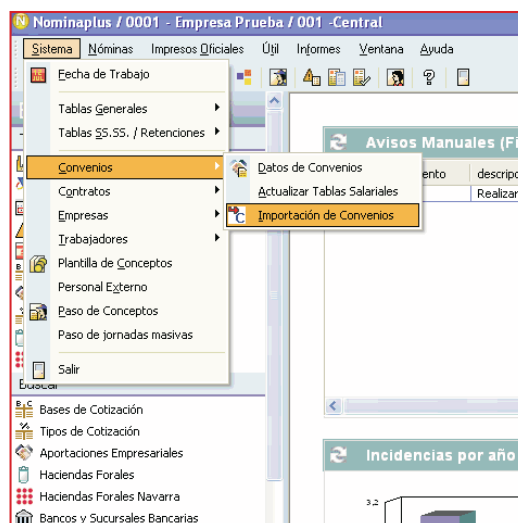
Nominaplus / 0001 - Empresa Prueba / 001 -Central

Sistema Nóminas Impresos Oficiales Útil Informes Ventana Ayuda

Fecha de Trabajo

Tablas Generales

Tablas SS.SS. / Retenciones

Convenios

Contratos

Empresas

Trabajadores

Plantilla de Conceptos

Personal Externo

Paso de Conceptos

Paso de jornadas masivas

Salir

Datos de Convenios

Actualizar Tablas Salariales

Importación de Convenios

Avisos Manuales (F

ento

descrip

Realizar

Buscar

Bases de Cotización

Tipos de Cotización

Aportaciones Empresariales

Haciendas Forales

Haciendas Forales Navarra

Bancos y Sucursales Bancarias

Incidencias por año

3,2